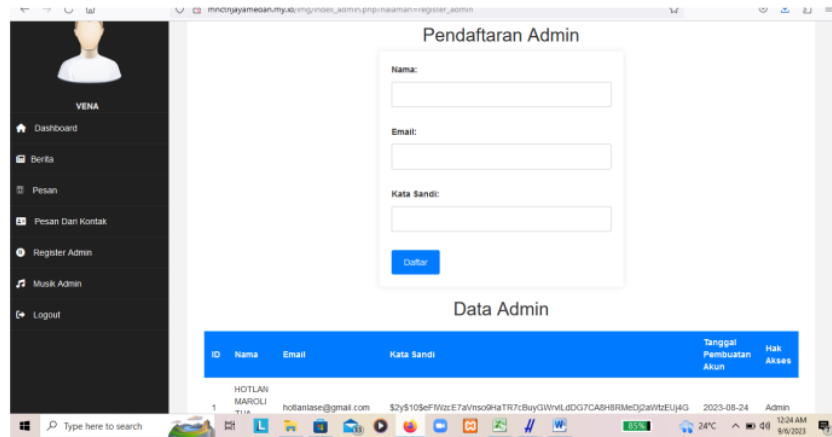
mnctrijayamedan.my.id/img/index_admin.php?halaman=register_admin

VENA

Dashboard

Berita

Pesan

Pesan Dari Kontak

Register Admin

Musik Admin

Logout

Pendaftaran Admin

Nama:

Email:

Kata Sandi:

Daftar

Data Admin

| ID | Nama | Email | Kata Sandi | Tanggal Pembuatan Akun | Hak Akses |
|---|---|---|---|---|---|
| 1 | HOTLAN MAROLI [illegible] | hotlanlase@gmail.com | $2y$10$eFIWzcE7aVnso9HaTR7cBuyGWrviLdDG7CA8H8RMeDj2aWtzEUj4G | 2023-08-24 | Admin |

Type here to search

85%

24°C

12:24 AM
9/6/2023